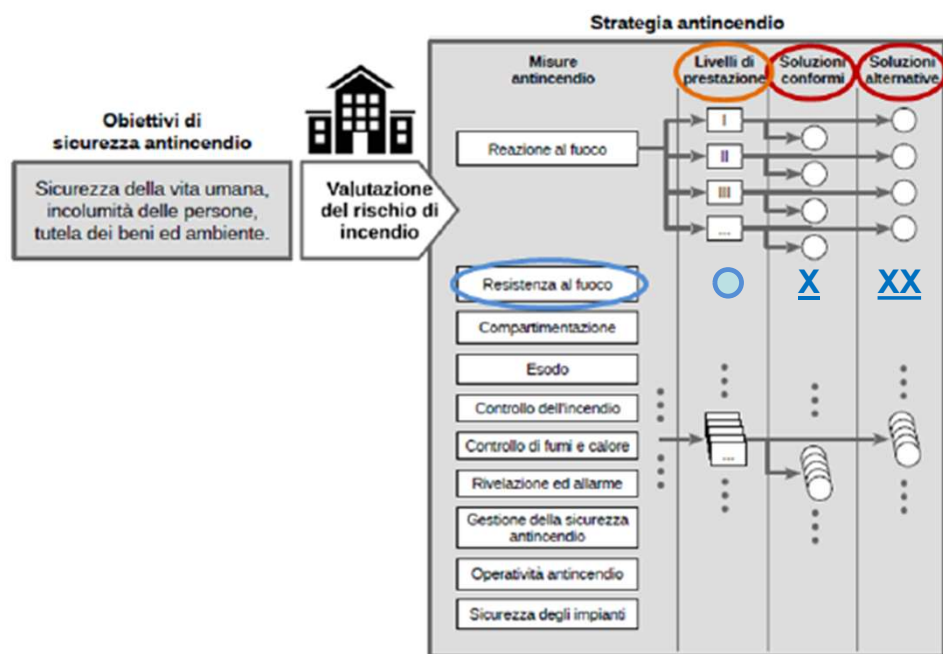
Strategia antincendio

Obiettivi di sicurezza antincendio

Sicurezza della vita umana, incolumità delle persone, tutela dei beni ed ambiente.

Valutazione del rischio di incendio

Misure antincendio

Livelli di prestazione

Soluzioni conformi

Soluzioni alternative

Reazione al fuoco

I

II

III

...

Resistenza al fuoco

X

XX

Compartimentazione

Esodo

Controllo dell'incendio

Controllo di fumi e calore

...

Rivelazione ed allarme

Gestione della sicurezza antincendio

Operatività antincendio

Sicurezza degli impianti